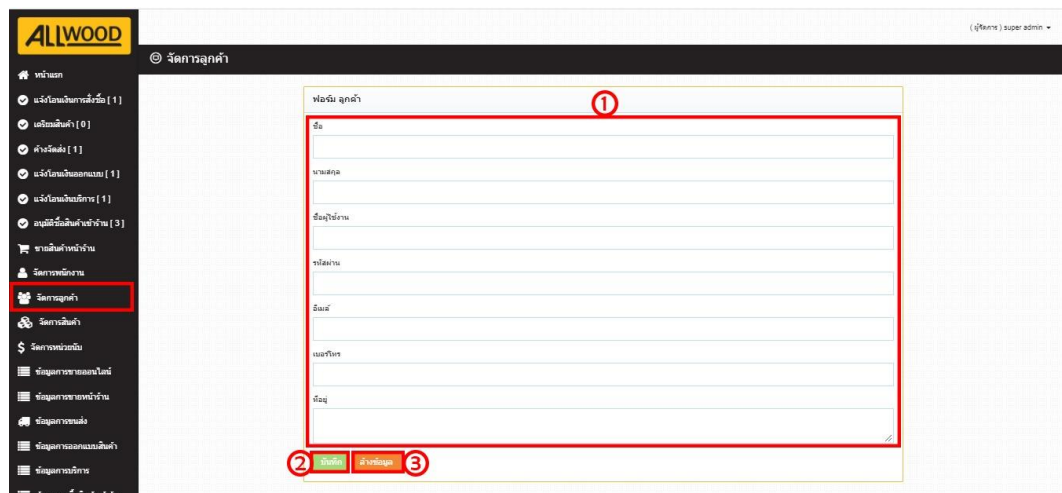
ALLWOOD

( ผู้จัดการ ) super admin

จัดการลูกค้า

หน้าแรก
แจ้งโอนเงินการสั่งซื้อ [ 1 ]
เตรียมสินค้า [ 0 ]
ค้างจัดส่ง [ 1 ]
แจ้งโอนเงินออกแบบ [ 1 ]
แจ้งโอนเงินบริการ [ 1 ]
อนุมัติซื้อสินค้าเข้าร้าน [ 3 ]
ขายสินค้าหน้าร้าน
จัดการพนักงาน
จัดการลูกค้า
จัดการสินค้า
จัดการหน่วยนับ
ข้อมูลการขายออนไลน์
ข้อมูลการขายหน้าร้าน
ข้อมูลการขนส่ง
ข้อมูลการออกแบบสินค้า
ข้อมูลการบริการ

ฟอร์ม ลูกค้า

1

ชื่อ

นามสกุล

ชื่อผู้ใช้งาน

รหัสผ่าน

อีเมล์

เบอร์โทร

ที่อยู่

2 บันทึก

ล้างข้อมูล 3